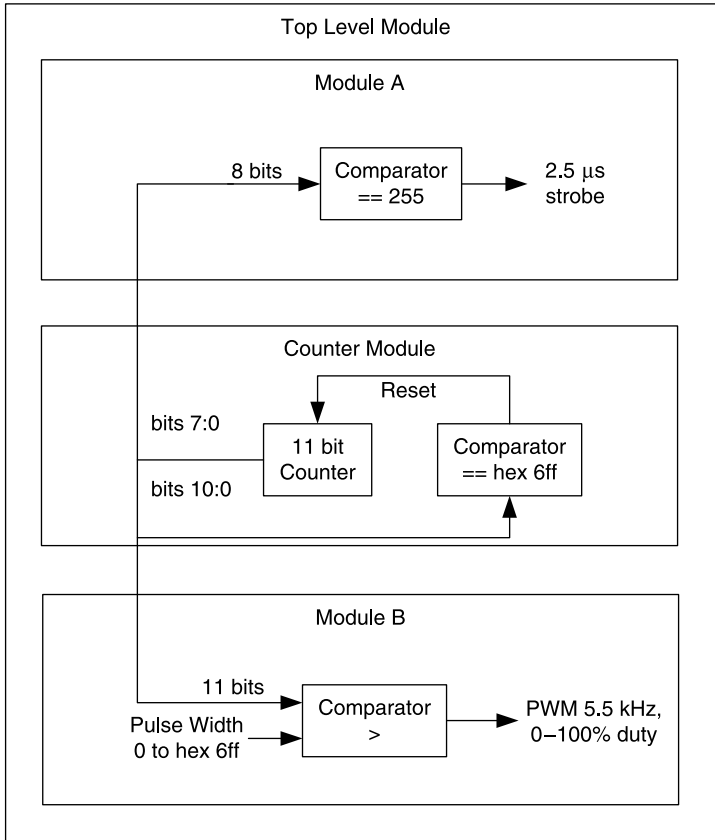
Top Level Module

Module A

8 bits

Comparator
== 255

2.5 µs
strobe

Counter Module

Reset

bits 7:0

11 bit
Counter

Comparator
== hex 6ff

bits 10:0

Module B

11 bits

Pulse Width
0 to hex 6ff

Comparator
>

PWM 5.5 kHz,
0–100% duty